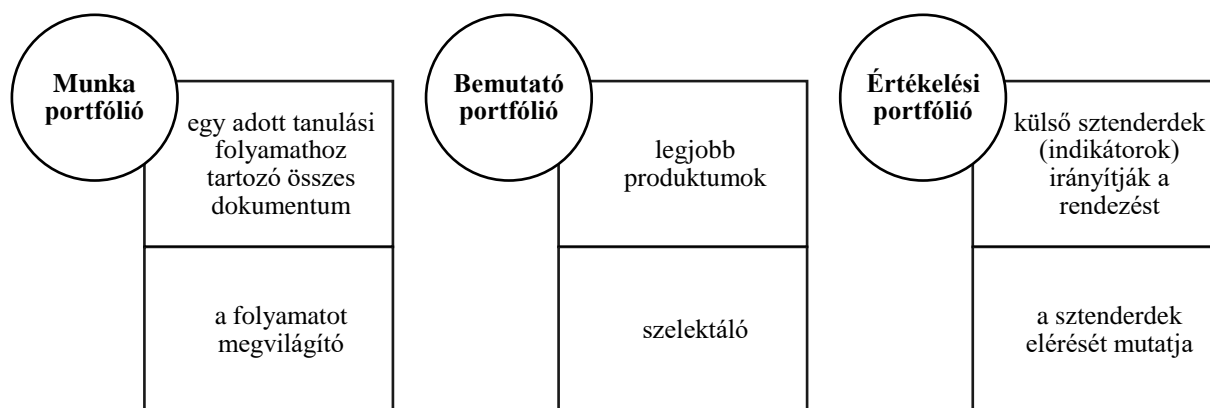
Munka portfólió

egy adott tanulási folyamathoz tartozó összes dokumentum

a folyamatot megvilágító

Bemutató portfólió

legjobb produktumok

szelektáló

Értékelési portfólió

külső sztenderdek (indikátorok) irányítják a rendezést

a sztenderdek elérését mutatja